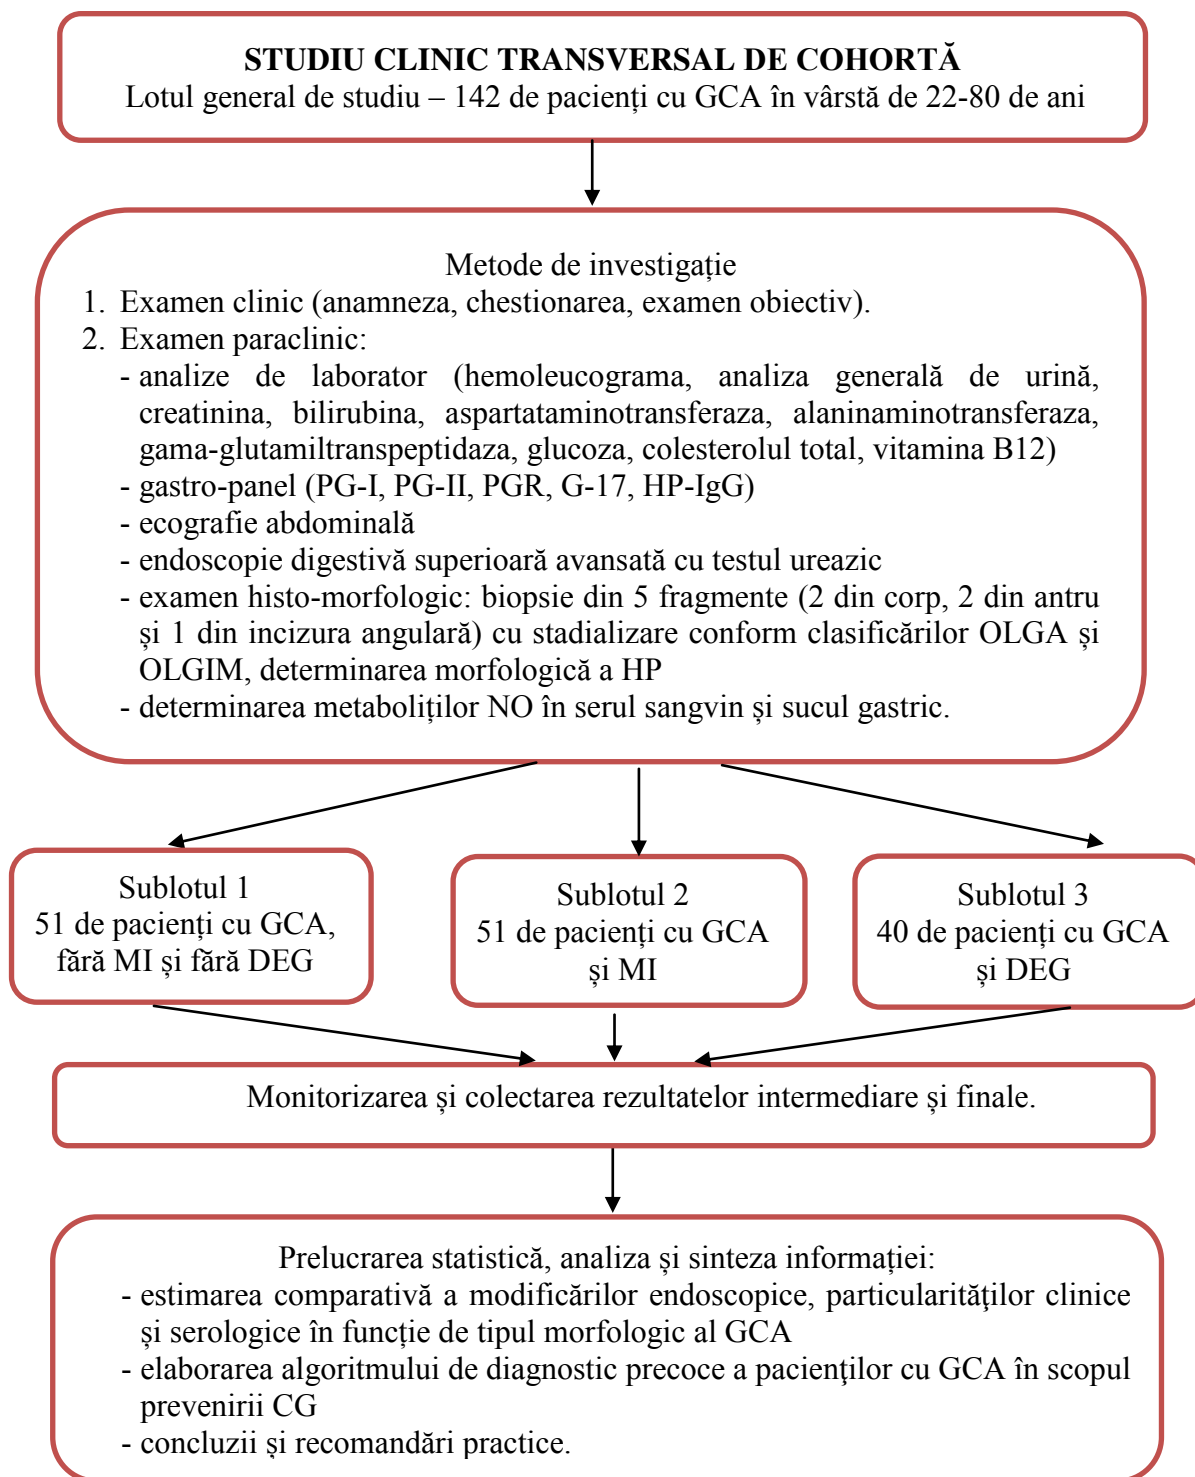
STUDIU CLINIC TRANSVERSAL DE COHORTĂ
Lotul general de studiu – 142 de pacienți cu GCA în vârstă de 22-80 de ani

Metode de investigație
1. Examen clinic (anamneza, chestionarea, examen obiectiv).
2. Examen paraclinic:
- analize de laborator (hemoleucograma, analiza generală de urină, creatinina, bilirubina, aspartataminotransferaza, alaninaminotransferaza, gama-glutamiltranspeptidaza, glucoza, colesterolul total, vitamina B12)
- gastro-panel (PG-I, PG-II, PGR, G-17, HP-IgG)
- ecografie abdominală
- endoscopie digestivă superioară avansată cu testul ureazic
- examen histo-morfologic: biopsie din 5 fragmente (2 din corp, 2 din antru și 1 din incizura angulară) cu stadializare conform clasificărilor OLGA și OLGIM, determinarea morfologică a HP
- determinarea metaboliților NO în serul sangvin și sucul gastric.

Sublotul 1
51 de pacienți cu GCA, fără MI și fără DEG

Sublotul 2
51 de pacienți cu GCA și MI

Sublotul 3
40 de pacienți cu GCA și DEG

Monitorizarea și colectarea rezultatelor intermediare și finale.

Prelucrarea statistică, analiza și sinteza informației:
- estimarea comparativă a modificărilor endoscopice, particularităţilor clinice și serologice în funcţie de tipul morfologic al GCA
- elaborarea algoritmului de diagnostic precoce a pacienţilor cu GCA în scopul prevenirii CG
- concluzii și recomandări practice.